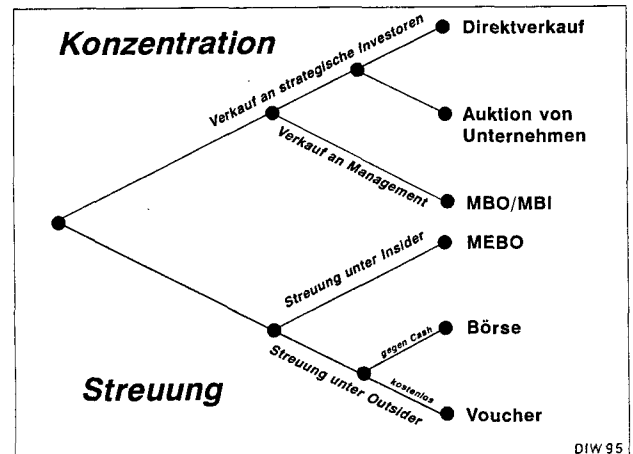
Konzentration

Verkauf an strategische Investoren

Direktverkauf

Auktion von Unternehmen

Verkauf an Management

MBO/MBI

MEBO

Streuung unter Insider

Börse

gegen Cash

Streuung unter Outsider

kostenlos

Voucher

Streuung

DIW 95